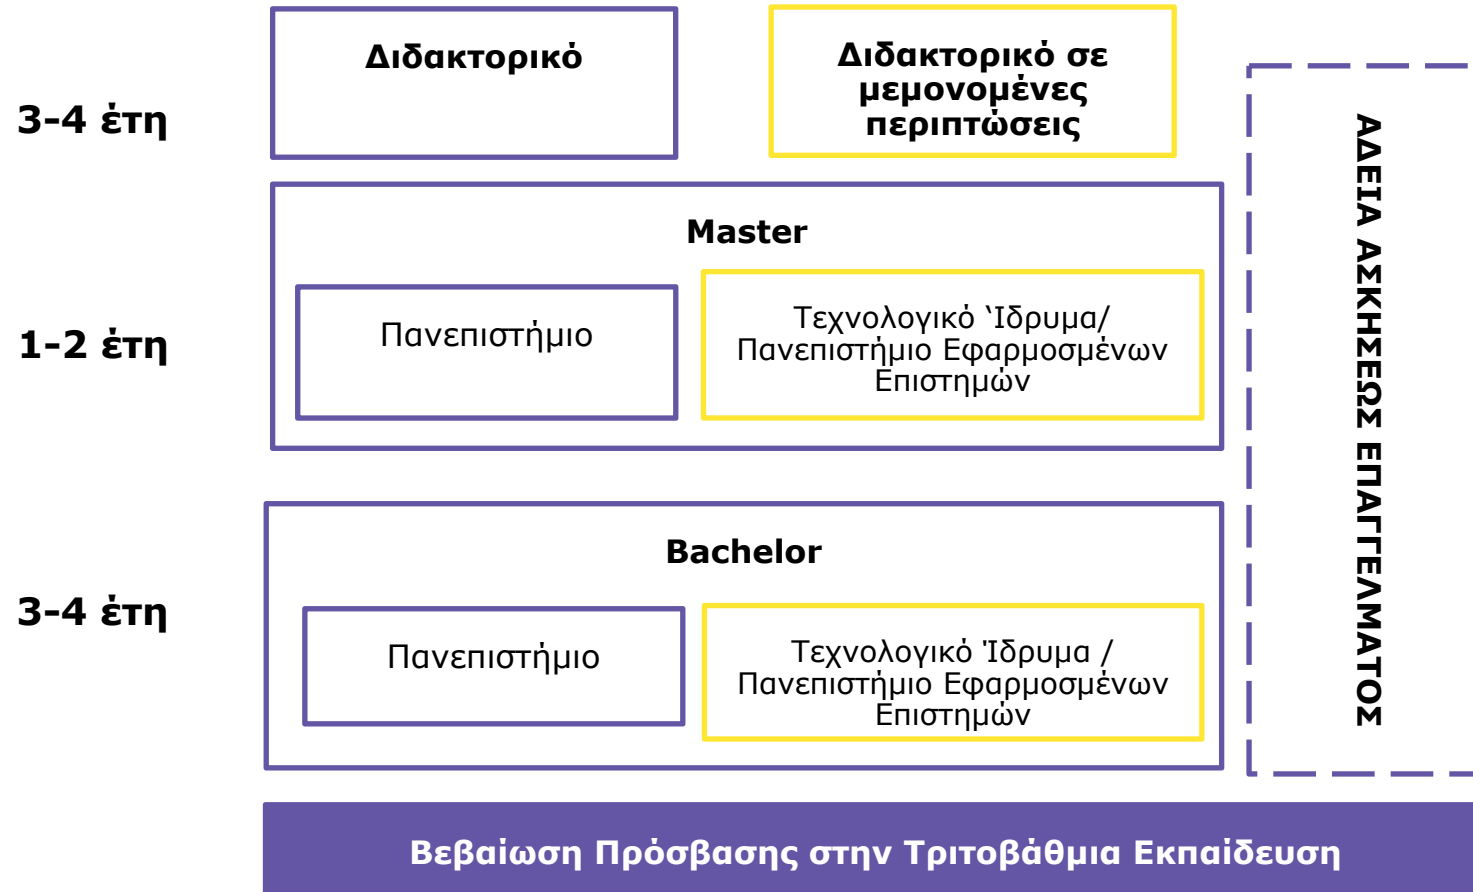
3-4 έτη

Διδακτορικό

Διδακτορικό σε μεμονομένες περιπτώσεις

ΑΔΕΙΑ ΑΣΚΗΣΕΩΣ ΕΠΑΓΓΕΛΜΑΤΟΣ

Master

1-2 έτη

Πανεπιστήμιο

Τεχνολογικό 'Ίδρυμα/ Πανεπιστήμιο Εφαρμοσμένων Επιστημών

Bachelor

3-4 έτη

Πανεπιστήμιο

Τεχνολογικό 'Ίδρυμα / Πανεπιστήμιο Εφαρμοσμένων Επιστημών

Βεβαίωση Πρόσβασης στην Τριτοβάθμια Εκπαίδευση